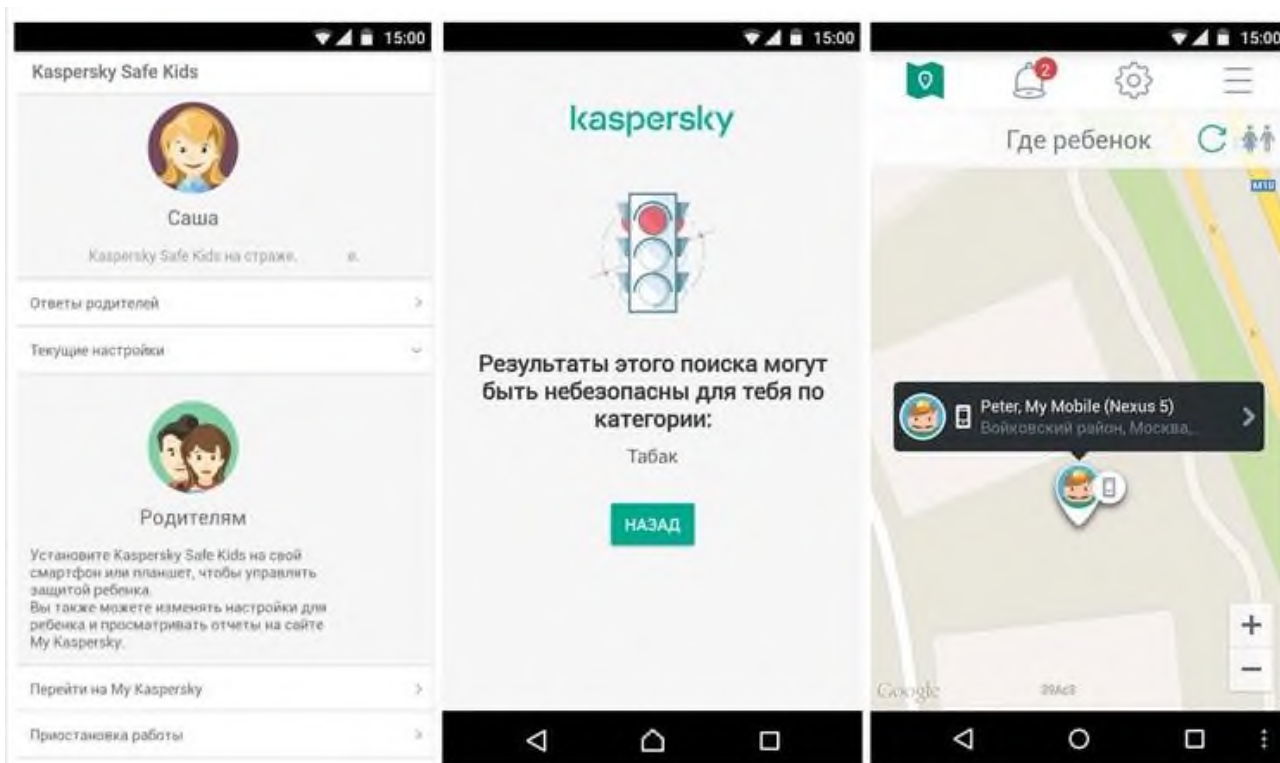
15:00
Kaspersky Safe Kids
Саша
Kaspersky Safe Kids на страже. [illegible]
Ответы родителей
Текущие настройки
Родителям
Установите Kaspersky Safe Kids на свой смартфон или планшет, чтобы управлять защитой ребенка.
Вы также можете изменять настройки для ребенка и просматривать отчеты на сайте My Kaspersky.
Перейти на My Kaspersky
Приостановка работы

15:00
kaspersky
Результаты этого поиска могут быть небезопасны для тебя по категории:
Табак
НАЗАД

15:00
2
Где ребенок
M10
Peter, My Mobile (Nexus 5)
Войковский район, Москва,
+
−
Google
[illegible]